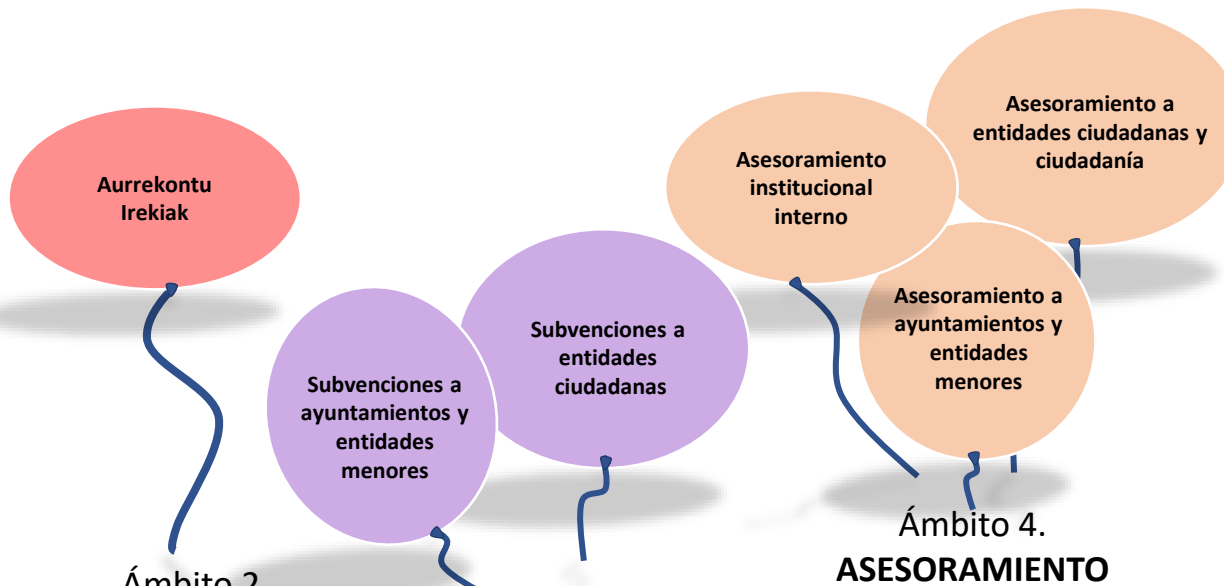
Aurrekontu Irekiak

Subvenciones a ayuntamientos y entidades menores

Subvenciones a entidades ciudadanas

Asesoramiento institucional interno

Asesoramiento a entidades ciudadanas y ciudadanía

Asesoramiento a ayuntamientos y entidades menores

Ámbito 2

Ámbito 4.
ASESORAMIENTO